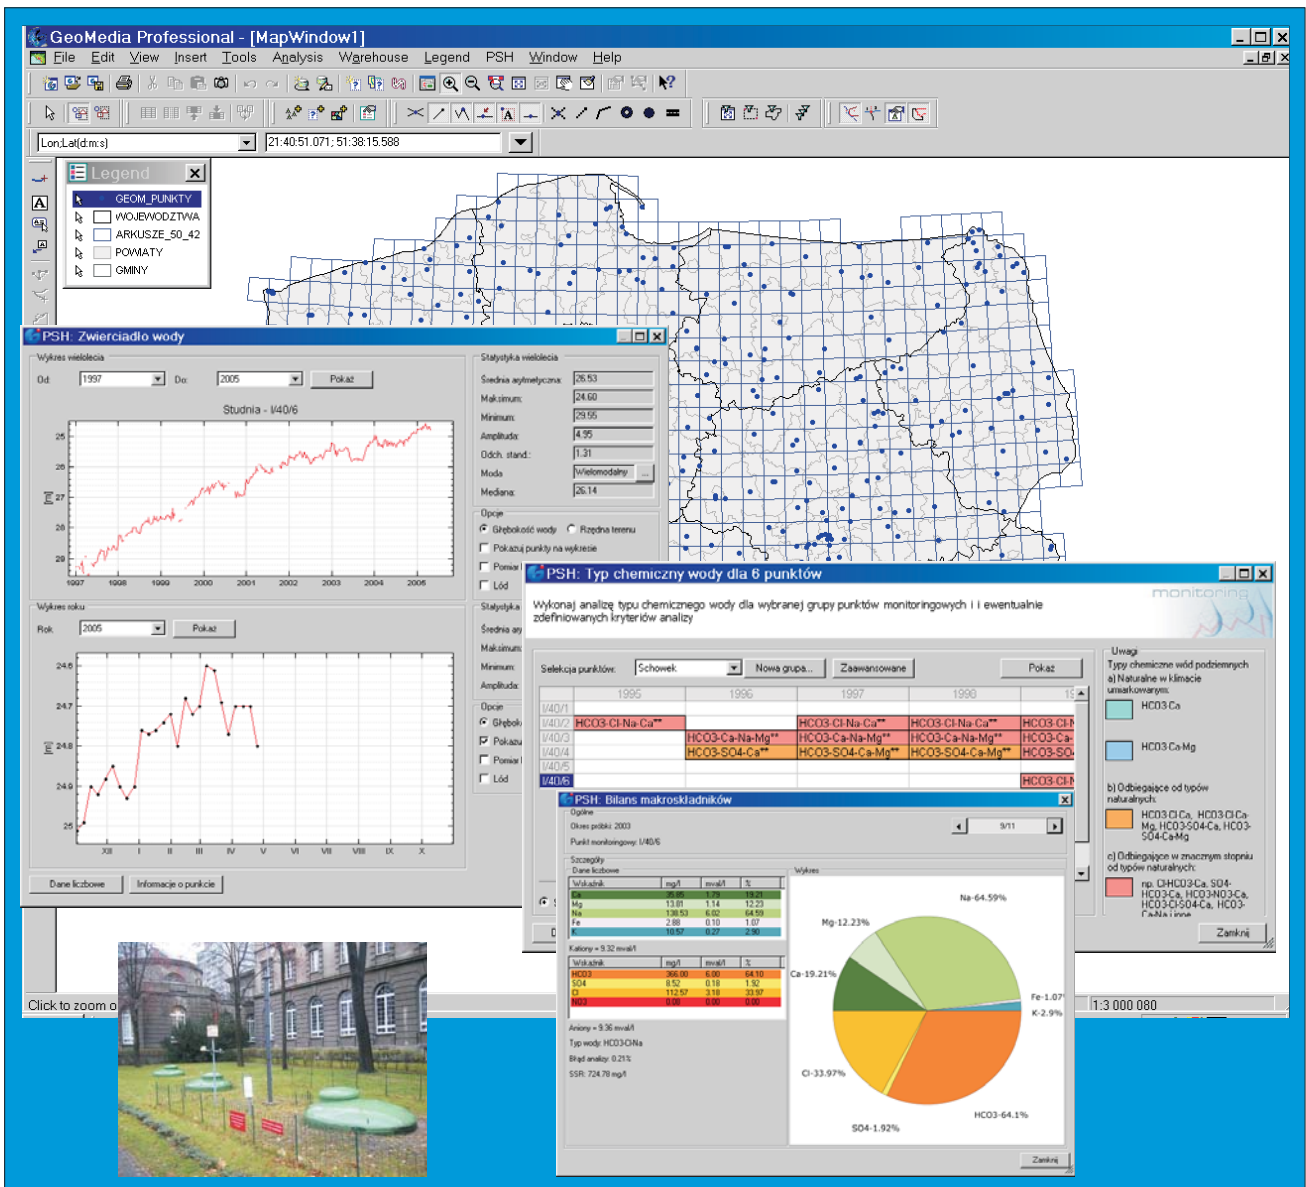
GeoMedia Professional - [MapWindow1]

File Edit View Insert Tools Analysis Warehouse Legend PSH Window Help

Lon;Lat(d:m:s)
21:40:51.071; 51:38:15.588

Legend
GEOM_PUNKTY
WOJEWODZTWA
ARKUSZE_50_42
POWIATY
GMINY

PSH: Zwierciadło wody

Wykres wieloletni
Od: 1997 Do: 2005 Pokaż
Studnia - I/40/6
25
26
27
28
29
1997 1998 1999 2000 2001 2002 2003 2004 2005

Statystyka wieloletnia
Średnia arytmetyczna: 26.53
Maksimum: 24.60
Minimum: 29.55
Amplituda: 4.95
Odch. stand.: 1.31
Moda: Wielomodalny
Mediana: 26.14

Opcje
Głębokość wody Rzędna terenu
Pokazuj punkty na wykresie
Pomiar
Lód

Wykres roku
Rok: 2005 Pokaż
24.6
24.7
24.8
24.9
25
XII I II III IV V VI VII VIII IX X

Statystyka
Średnia ar
Maksimum
Minimum
Amplituda

Opcje
Głębok
Pokaz
Pomiar
Lód

Dane liczbowe Informacje o punkcie

PSH: Typ chemiczny wody dla 6 punktów
Wykonaj analizę typu chemicznego wody dla wybranej grupy punktów monitoringowych i i ewentualnie zdefiniowanych kryteriów analizy
monitoring

Selekcja punktów: Schowek Nowa grupa... Zaawansowane Pokaż

| | 1995 | 1996 | 1997 | 1998 | 19 |
|---|---|---|---|---|---|
| I/40/1 | | | | | |
| I/40/2 | HCO3-Cl-Na-Ca** | | HCO3-Cl-Na-Ca** | HCO3-Cl-Na-Ca** | HCO3-Cl-N |
| I/40/3 | | HCO3-Ca-Na-Mg** | HCO3-Ca-Na-Mg** | HCO3-Ca-Na-Mg** | HCO3-Ca- |
| I/40/4 | | HCO3-SO4-Ca** | HCO3-SO4-Ca-Mg** | HCO3-SO4-Ca-Mg** | HCO3-SO |
| I/40/5 | | | | | |
| I/40/6 | | | | | HCO3-Cl-N |

Uwagi
Typy chemiczne wód podziemnych
a) Naturalne w klimacie umiarkowanym:
HCO3-Ca
HCO3-Ca-Mg
b) Odbiegające od typów naturalnych:
HCO3-Cl-Ca, HCO3-Cl-Ca-Mg, HCO3-SO4-Ca, HCO3-SO4-Ca-Mg
c) Odbiegające w znacznym stopniu od typów naturalnych:
np. Cl-HCO3-Ca, SO4-HCO3-Ca, HCO3-NO3-Ca, HCO3-Cl-SO4-Ca, HCO3-Ca-Na i inne

Zamknij

PSH: Bilans makroskładników
Ogólne
Okres próbki: 2003
Punkt monitoringowy: I/40/6
9/11
Szczegóły
Dane liczbowe
Wykres

| Wskaźnik | mg/l | mval/l | % |
|---|---|---|---|
| Ca | 35.85 | 1.79 | 19.21 |
| Mg | 13.81 | 1.14 | 12.23 |
| Na | 138.53 | 6.02 | 64.59 |
| Fe | 2.88 | 0.10 | 1.07 |
| K | 10.57 | 0.27 | 2.90 |

Kationy = 9.32 mval/l

| Wskaźnik | mg/l | mval/l | % |
|---|---|---|---|
| HCO3 | 366.00 | 6.00 | 64.10 |
| SO4 | 8.52 | 0.18 | 1.92 |
| Cl | 112.57 | 3.18 | 33.97 |
| NO3 | 0.00 | 0.00 | 0.00 |

Aniony = 9.36 mval/l
Typ wody: HCO3-Cl-Na
Błąd analizy: 0.21%
SSR: 724.78 mg/l

Na-64.59%
Mg-12.23%
Ca-19.21%
Fe-1.07
K-2.9%
Cl-33.97%
HCO3-64.1%
SO4-1.92%

Zamknij

Click to zoom o
1:3 000 080